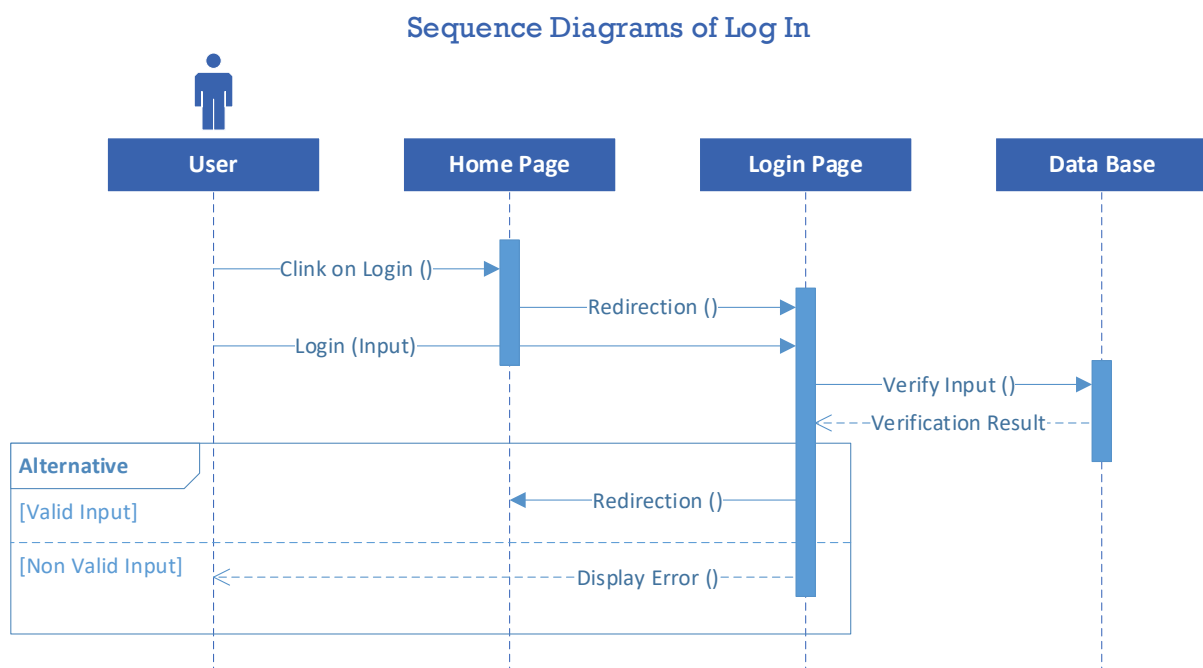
Sequence Diagrams of Log In

User

Home Page

Login Page

Data Base

Clink on Login ()

Redirection ()

Login (Input)

Verify Input ()

Verification Result

Alternative

[Valid Input]

Redirection ()

[Non Valid Input]

Display Error ()